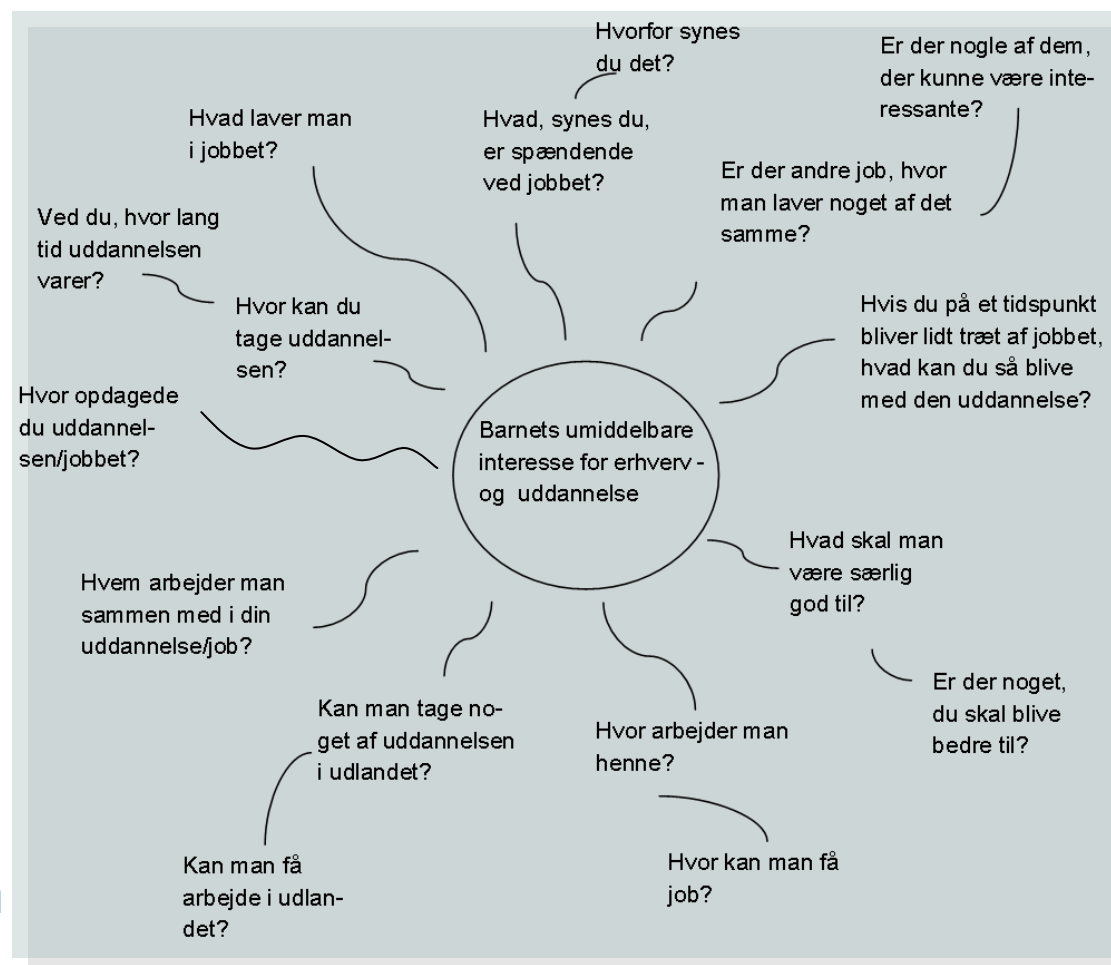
Barnets umiddelbare interesse for erhverv - og uddannelse

Hvorfor synes du det?

Er der nogle af dem, der kunne være interessante?

Hvad laver man i jobbet?

Hvad, synes du, er spændende ved jobbet?

Er der andre job, hvor man laver noget af det samme?

Ved du, hvor lang tid uddannelsen varer?

Hvor kan du tage uddannelsen?

Hvis du på et tidspunkt bliver lidt træt af jobbet, hvad kan du så blive med den uddannelse?

Hvor opdagede du uddannelsen/jobbet?

Hvad skal man være særlig god til?

Hvem arbejder man sammen med i din uddannelse/job?

Er der noget, du skal blive bedre til?

Kan man tage noget af uddannelsen i udlandet?

Hvor arbejder man henne?

Kan man få arbejde i udlandet?

Hvor kan man få job?